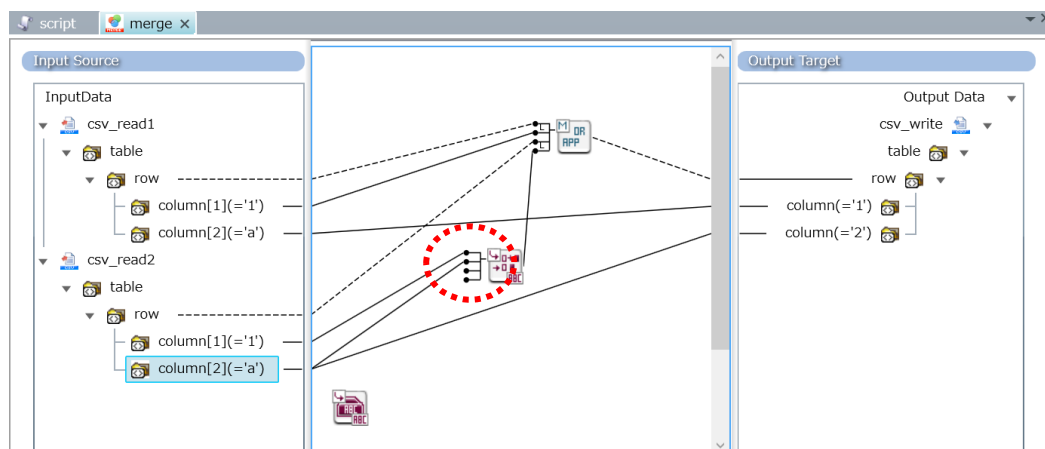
script merge ×

Input Source

InputData
csv_read1
table
row
column[1](='1')
column[2](='a')
csv_read2
table
row
column[1](='1')
column[2](='a')

M OR APP

ABC

ABC ABC

Output Target

Output Data
csv_write
table
row
column(='1')
column(='2')